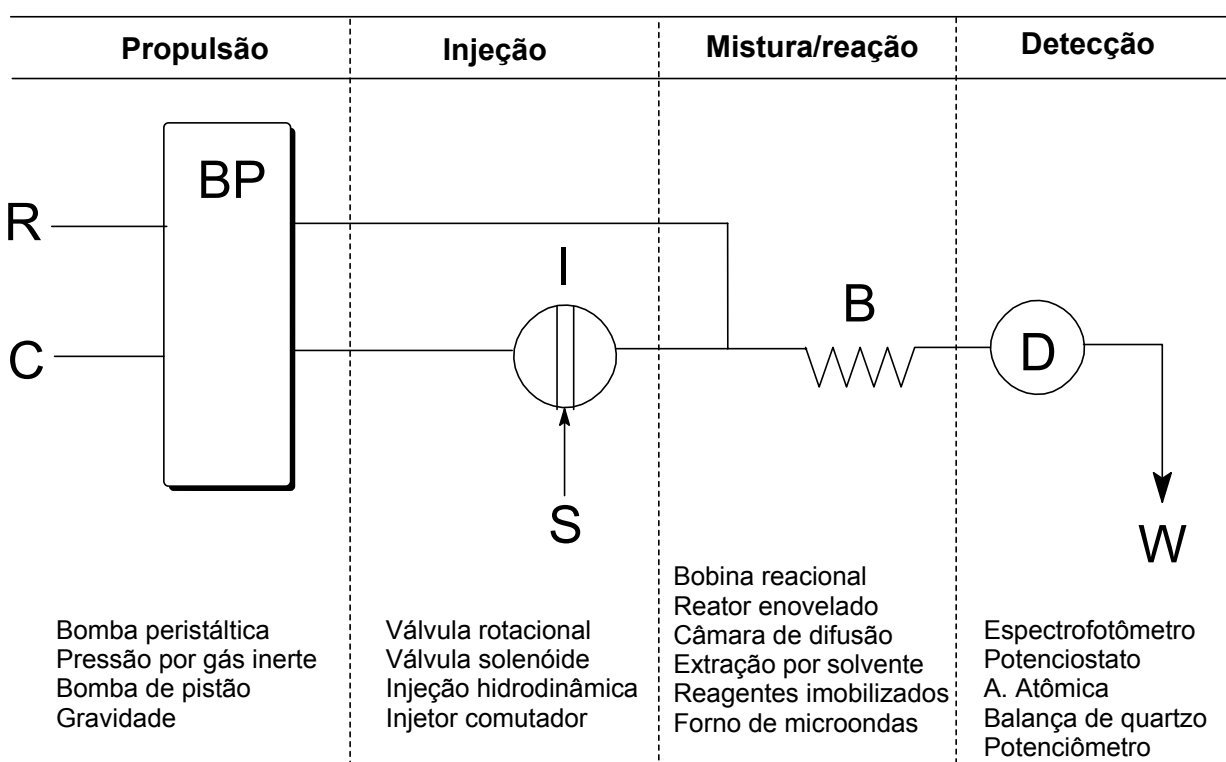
Propulsão | Injeção | Mistura/reação | Detecção

BP

R

C

I

S

B

D

W

Bomba peristáltica
Pressão por gás inerte
Bomba de pistão
Gravidade

Válvula rotacional
Válvula solenóide
Injeção hidrodinâmica
Injetor comutador

Bobina reacional
Reator enovelado
Câmara de difusão
Extração por solvente
Reagentes imobilizados
Forno de microondas

Espectrofotômetro
Potenciostato
A. Atômica
Balança de quartzo
Potenciômetro